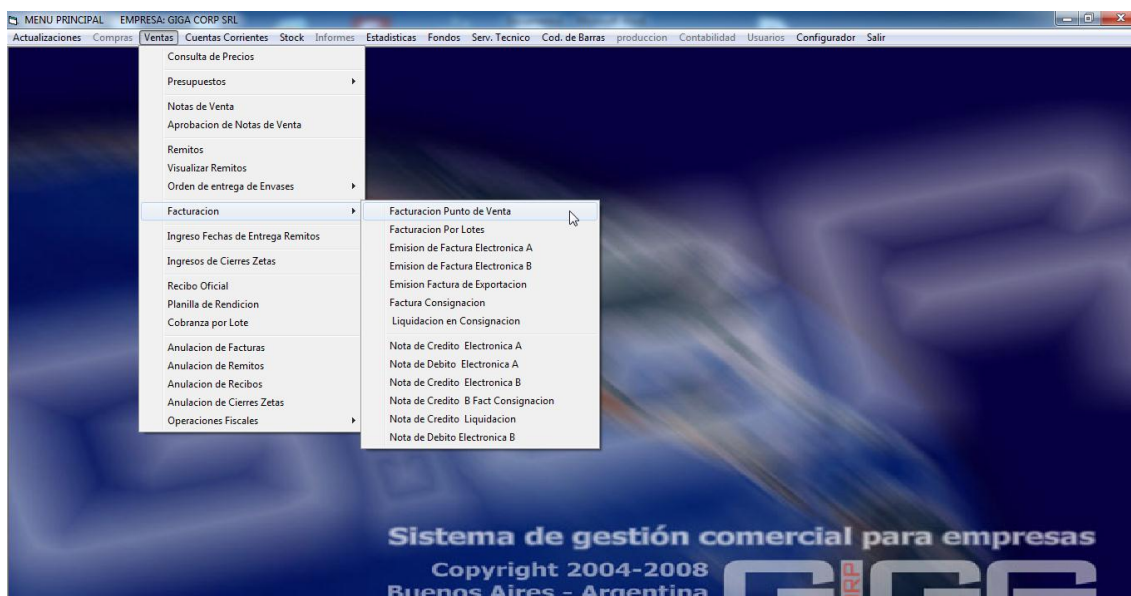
MENU PRINCIPAL EMPRESA: GIGA CORP SRL

Actualizaciones Compras Ventas Cuentas Corrientes Stock Informes Estadisticas Fondos Serv. Tecnico Cod. de Barras produccion Contabilidad Usuarios Configurador Salir

Consulta de Precios
Presupuestos
Notas de Venta
Aprobacion de Notas de Venta
Remitos
Visualizar Remitos
Orden de entrega de Envases
Facturacion
Ingreso Fechas de Entrega Remitos
Ingresos de Cierres Zetas
Recibo Oficial
Planilla de Rendicion
Cobranza por Lote
Anulacion de Facturas
Anulacion de Remitos
Anulacion de Recibos
Anulacion de Cierres Zetas
Operaciones Fiscales

Facturacion Punto de Venta
Facturacion Por Lotes
Emision de Factura Electronica A
Emision de Factura Electronica B
Emision Factura de Exportacion
Factura Consignacion
Liquidacion en Consignacion
Nota de Credito Electronica A
Nota de Debito Electronica A
Nota de Credito Electronica B
Nota de Credito B Fact Consignacion
Nota de Credito Liquidacion
Nota de Debito Electronica B

Sistema de gestión comercial para empresas
Copyright 2004-2008
Buenos Aires - Argentina